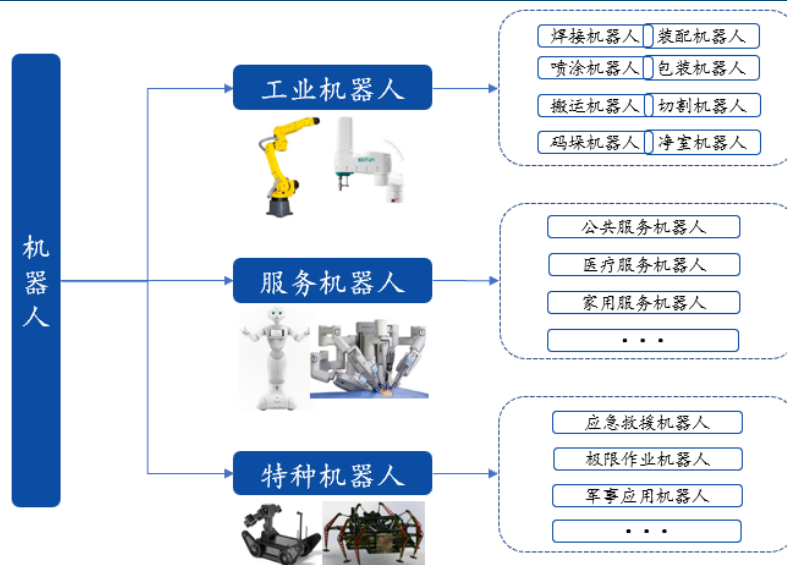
机器人

工业机器人

焊接机器人
装配机器人
喷涂机器人
包装机器人
搬运机器人
切割机器人
码垛机器人
净室机器人

服务机器人

公共服务机器人
医疗服务机器人
家用服务机器人
. . .

特种机器人

应急救援机器人
极限作业机器人
军事应用机器人
. . .